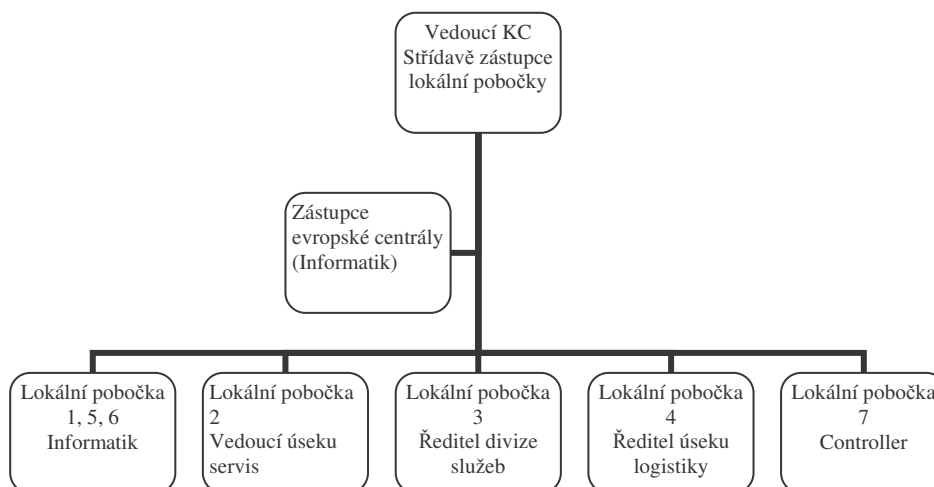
Vedoucí KC
Střídavě zástupce lokální pobočky

Zástupce evropské centrály (Informatik)

Lokální pobočka 1, 5, 6 Informatik

Lokální pobočka 2 Vedoucí úseku servis

Lokální pobočka 3 Ředitel divize služeb

Lokální pobočka 4 Ředitel úseku logistiky

Lokální pobočka 7 Controller